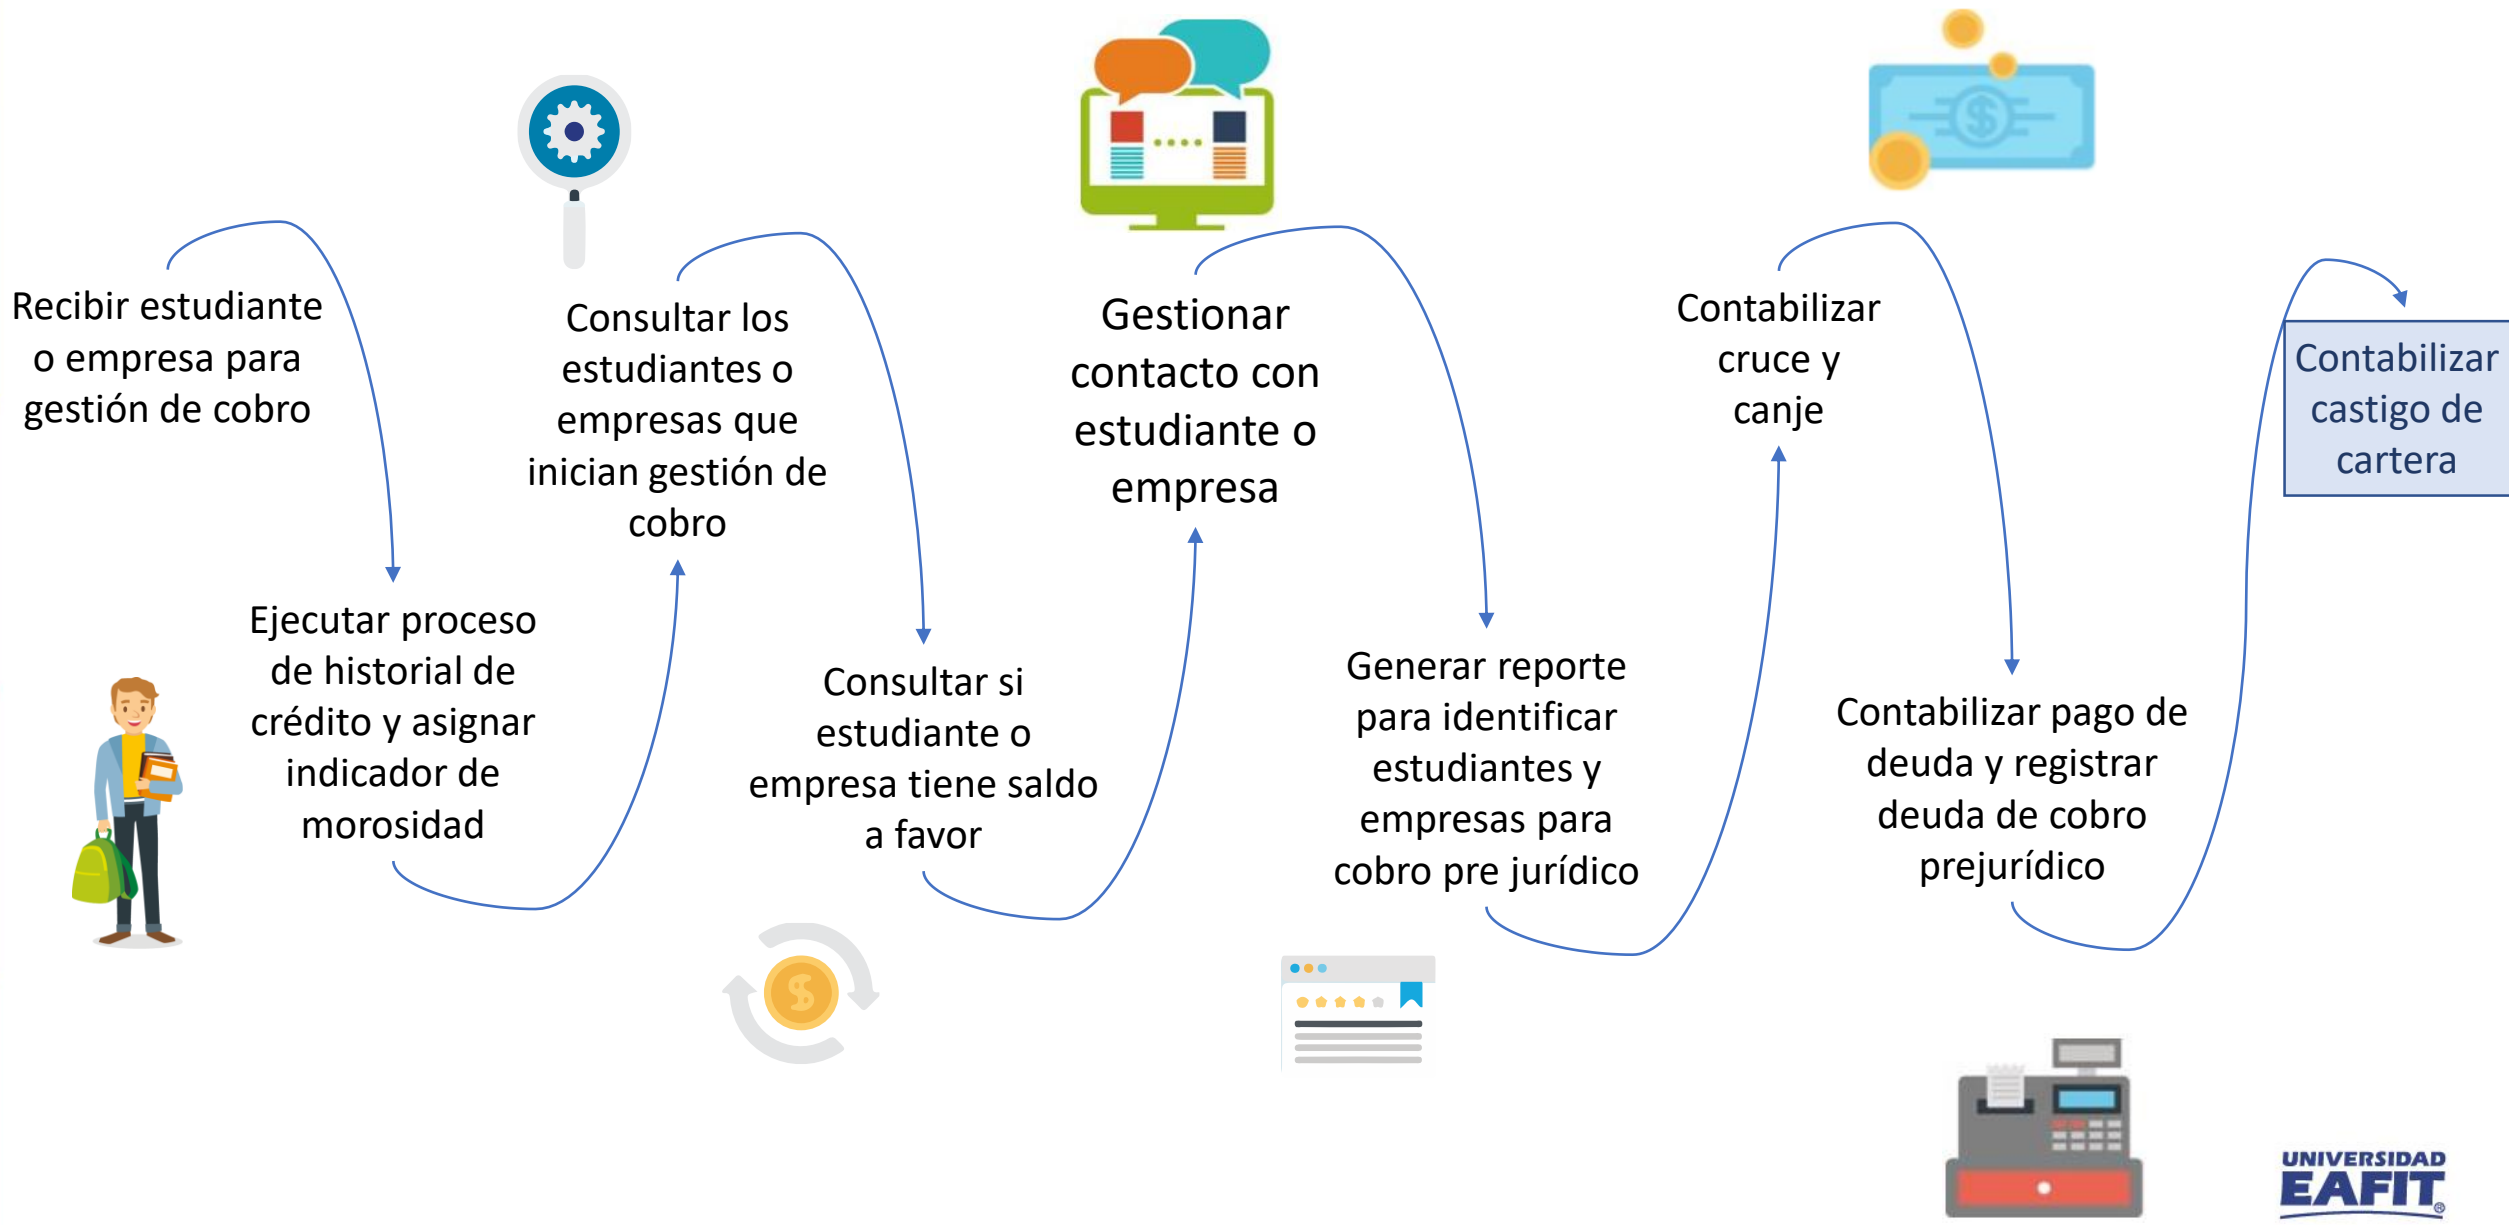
Recibir estudiante o empresa para gestión de cobro

Ejecutar proceso de historial de crédito y asignar indicador de morosidad

Consultar los estudiantes o empresas que inician gestión de cobro

Consultar si estudiante o empresa tiene saldo a favor

Gestionar contacto con estudiante o empresa

Generar reporte para identificar estudiantes y empresas para cobro pre jurídico

Contabilizar cruce y canje

Contabilizar pago de deuda y registrar deuda de cobro prejurídico

Contabilizar castigo de cartera

UNIVERSIDAD EAFIT